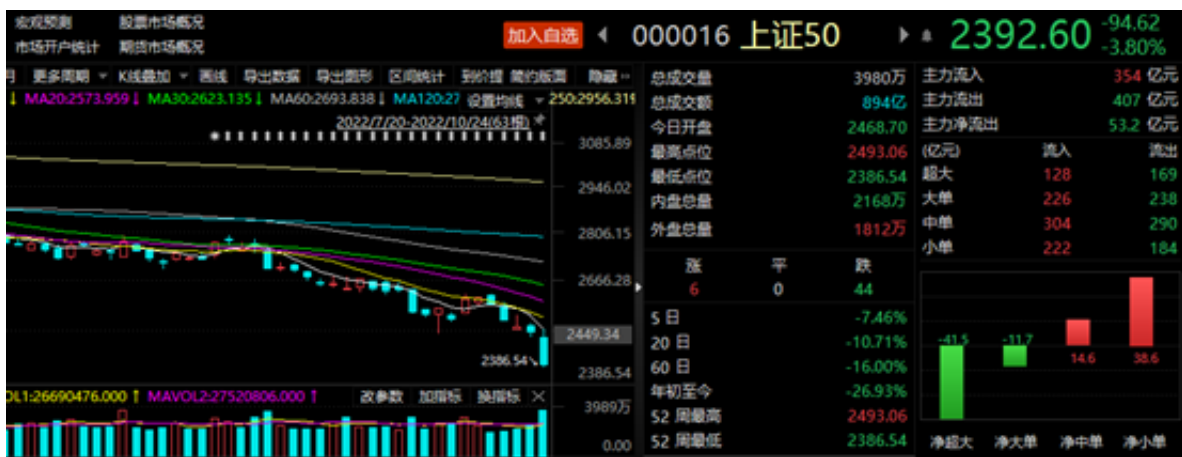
宏观预测 股票市场概况
市场开户统计 期货市场概况

加入自选 000016 上证50 2392.60 -94.62 -3.80%

月 更多周期 K线叠加 画线 导出数据 导出图形 区间统计 到价提 简约版面 隐藏

MA20:2573.959 MA30:2623.135 MA60:2693.838 MA120:27 设置均线 250:2956.31

2022/7/20-2022/10/24(63根)

3085.89
2946.02
2806.15
2666.28
2449.34
2386.54

2386.54

OL1:26690476.000 MAVOL2:27520806.000 改参数 加指标 换指标

3989万
0.00

| 总成交量 | 3980万 |
|---|---|
| 总成交额 | 894亿 |
| 今日开盘 | 2468.70 |
| 最高点位 | 2493.06 |
| 最低点位 | 2386.54 |
| 内盘总量 | 2168万 |
| 外盘总量 | 1812万 |

| 涨 | 平 | 跌 |
|---|---|---|
| 6 | 0 | 44 |

| 5日 | -7.46% |
|---|---|
| 20日 | -10.71% |
| 60日 | -16.00% |
| 年初至今 | -26.93% |
| 52周最高 | 2493.06 |
| 52周最低 | 2386.54 |

| 主力流入 | 354 亿元 |
|---|---|
| 主力流出 | 407 亿元 |
| 主力净流出 | 53.2 亿元 |

| (亿元) | 流入 | 流出 |
|---|---|---|
| 超大 | 128 | 169 |
| 大单 | 226 | 238 |
| 中单 | 304 | 290 |
| 小单 | 222 | 184 |

-41.5 -11.7 14.6 38.6
净超大 净大单 净中单 净小单